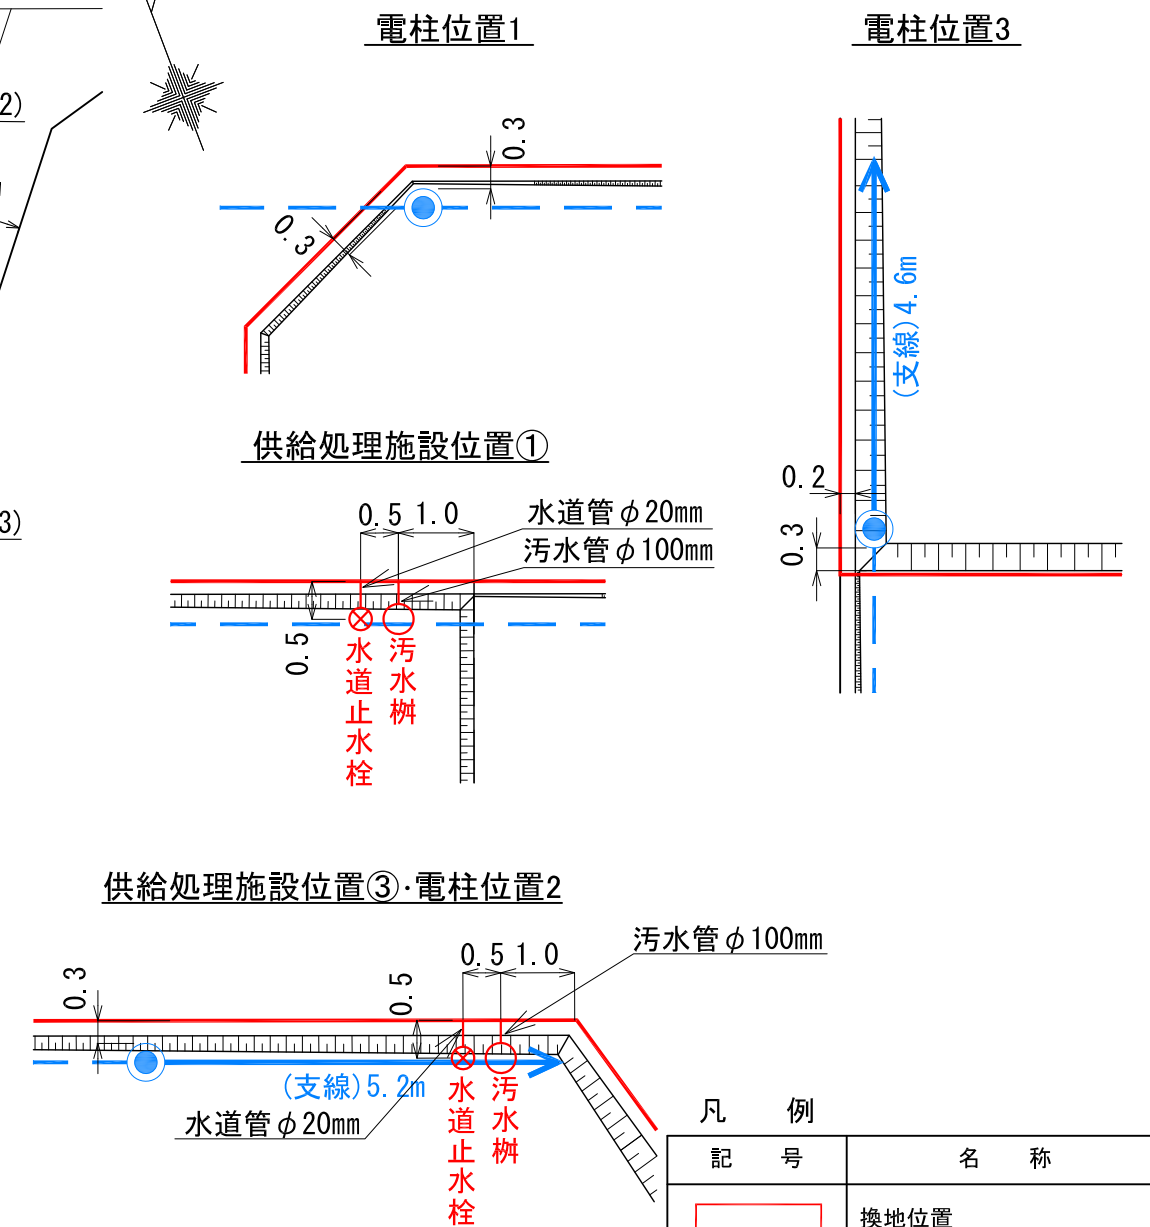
2)

3)

電柱位置1

0.3

0.3

電柱位置3

(支線)4.6m

0.2

0.3

供給処理施設位置①

0.5 1.0

水道管$\phi$20mm

汚水管$\phi$100mm

0.5

水道止水栓

汚水桝

供給処理施設位置③·電柱位置2

0.5 1.0

汚水管$\phi$100mm

0.3

0.5

(支線)5.2m

水道管$\phi$20mm

水道止水栓

汚水桝

凡　例

| 記　号 | 名　称 |
|---|---|
|  | 換地位置 |